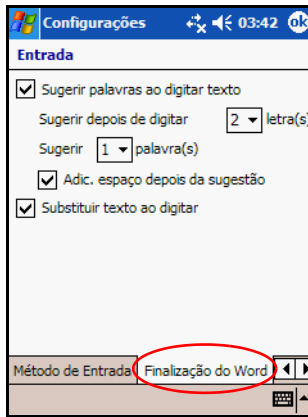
Configurações 03:42 ok

Entrada

Sugerir palavras ao digitar texto

Sugerir depois de digitar 2 letra(s)

Sugerir 1 palavra(s)

Adic. espaço depois da sugestão

Substituir texto ao digitar

Método de Entrada Finalização do Word